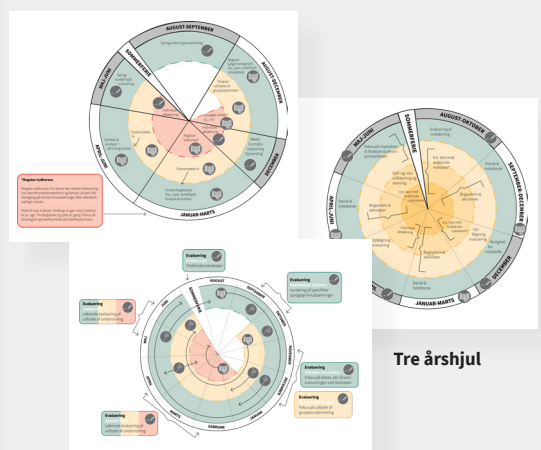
AUGUST-SEPTEMBER
SOMMERFERIE
AUGUST-DECEMBER
MAJ-JUNI
APRIL-JUNI
DECEMBER
JANUAR-MARTS
"Register-tjekker"
SOMMERFERIE
AUGUST-OKTOBER
MAJ-JUNI
SEPTEMBER-DECEMBER
APRIL-JUNI
DECEMBER
JANUAR-MARTS
Evaluering
Evaluering
Evaluering
Evaluering
Evaluering
Evaluering
AUGUST
SOMMERFERIE
SEPTEMBER
OKTOBER
NOVEMBER
DECEMBER
JANUAR
FEBRUAR
MARTS
APRIL
MAJ
JUNI
Tre årshjul